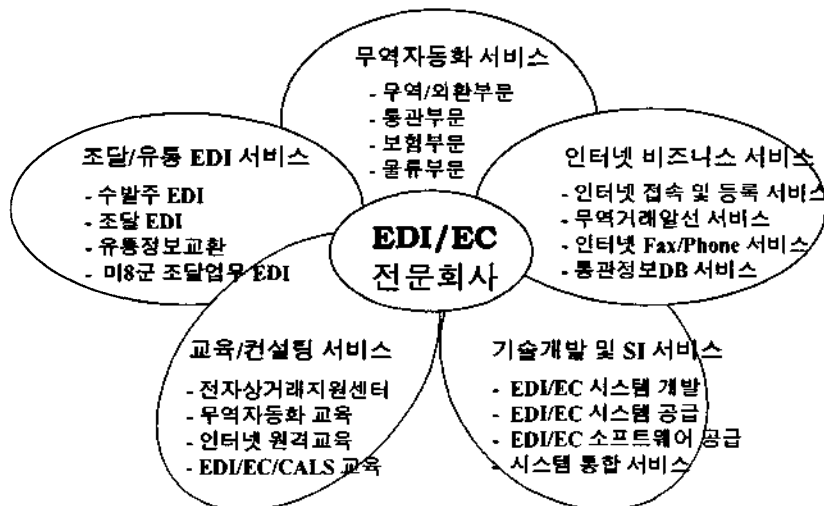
무역자동화 서비스

- 무역/외환부문
- 통관부문
- 보험부문
- 물류부문

조달/유통 EDI 서비스

- 수발주 EDI
- 조달 EDI
- 유통정보교환
- 미8군 조달업무 EDI

인터넷 비즈니스 서비스

- 인터넷 접속 및 등록 서비스
- 무역거래알선 서비스
- 인터넷 Fax/Phone 서비스
- 통관정보DB 서비스

EDI/EC
전문회사

교육/컨설팅 서비스

- 전자상거래지원센터
- 무역자동화 교육
- 인터넷 원격교육
- EDI/EC/CALS 교육

기술개발 및 SI 서비스

- EDI/EC 시스템 개발
- EDI/EC 시스템 공급
- EDI/EC 소프트웨어 공급
- 시스템 통합 서비스